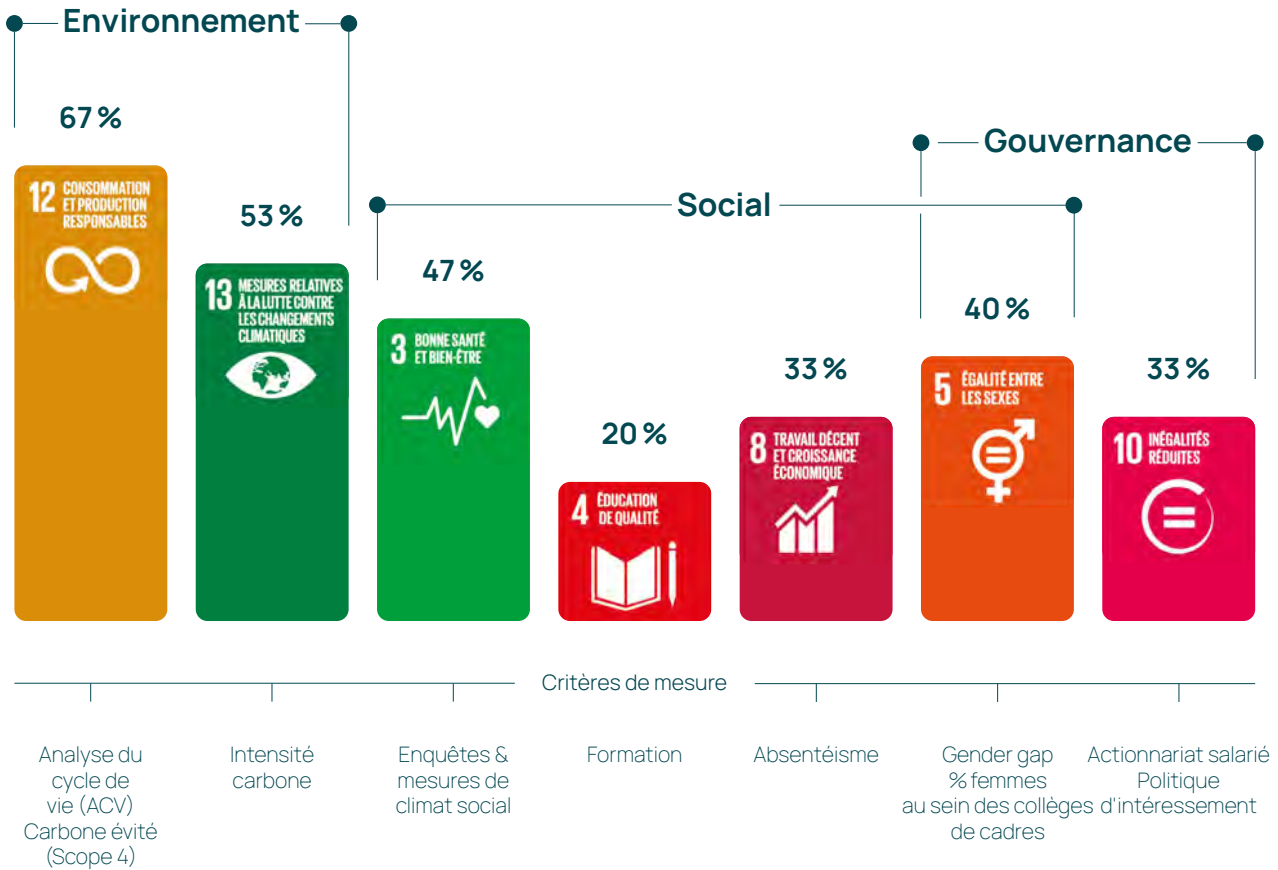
Environnement

67 %

12 CONSOMMATION ET PRODUCTION RESPONSABLES

53 %

13 MESURES RELATIVES À LA LUTTE CONTRE LES CHANGEMENTS CLIMATIQUES

Social

47 %

3 BONNE SANTÉ ET BIEN-ÊTRE

20 %

4 ÉDUCATION DE QUALITÉ

33 %

8 TRAVAIL DÉCENT ET CROISSANCE ÉCONOMIQUE

Gouvernance

40 %

5 ÉGALITÉ ENTRE LES SEXES

33 %

10 INÉGALITÉS RÉDUITES

Critères de mesure

Analyse du cycle de vie (ACV) Carbone évité (Scope 4)

Intensité carbone

Enquêtes & mesures de climat social

Formation

Absentéisme

Gender gap % femmes au sein des collèges de cadres

Actionnariat salarié Politique d'intéressement